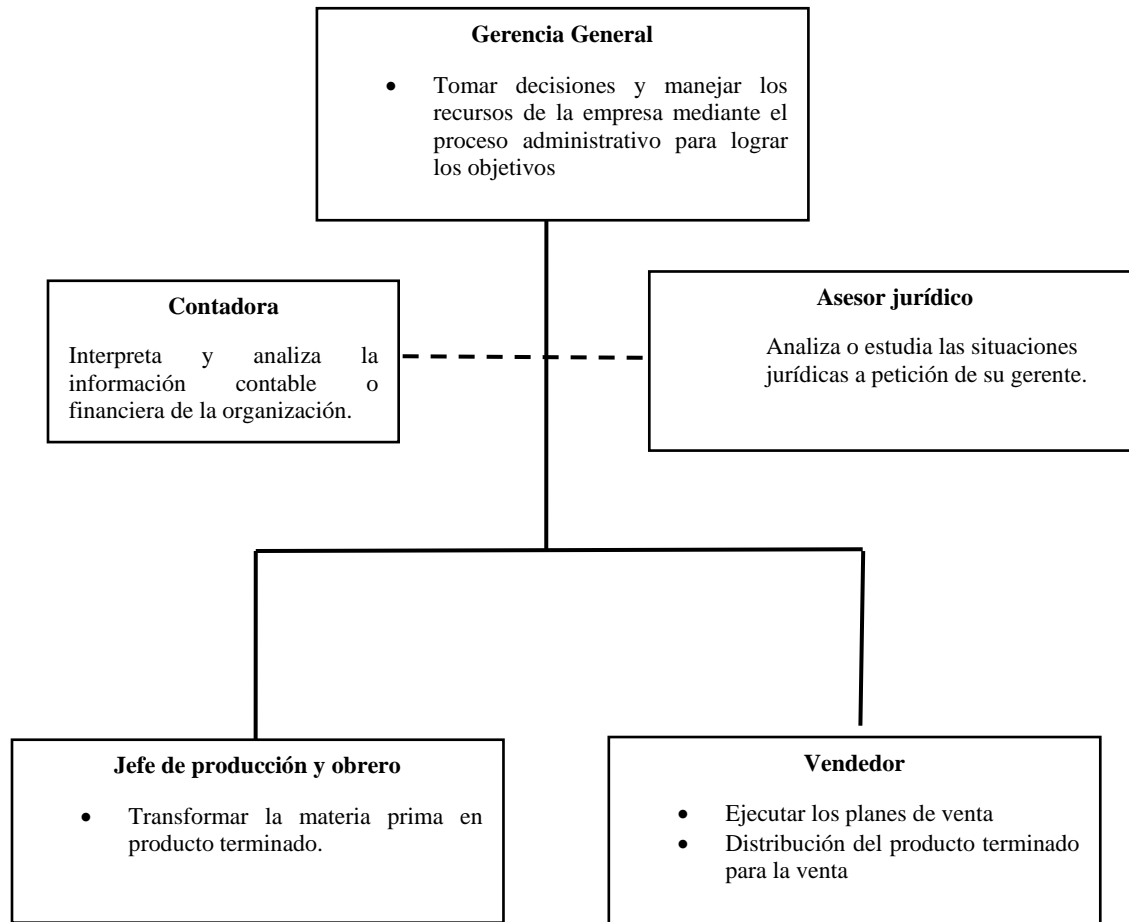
**Gerencia General**

- Tomar decisiones y manejar los recursos de la empresa mediante el proceso administrativo para lograr los objetivos

**Contadora**

Interpreta y analiza la información contable o financiera de la organización.

**Asesor jurídico**

Analiza o estudia las situaciones jurídicas a petición de su gerente.

**Jefe de producción y obrero**

- Transformar la materia prima en producto terminado.

**Vendedor**

- Ejecutar los planes de venta
- Distribución del producto terminado para la venta